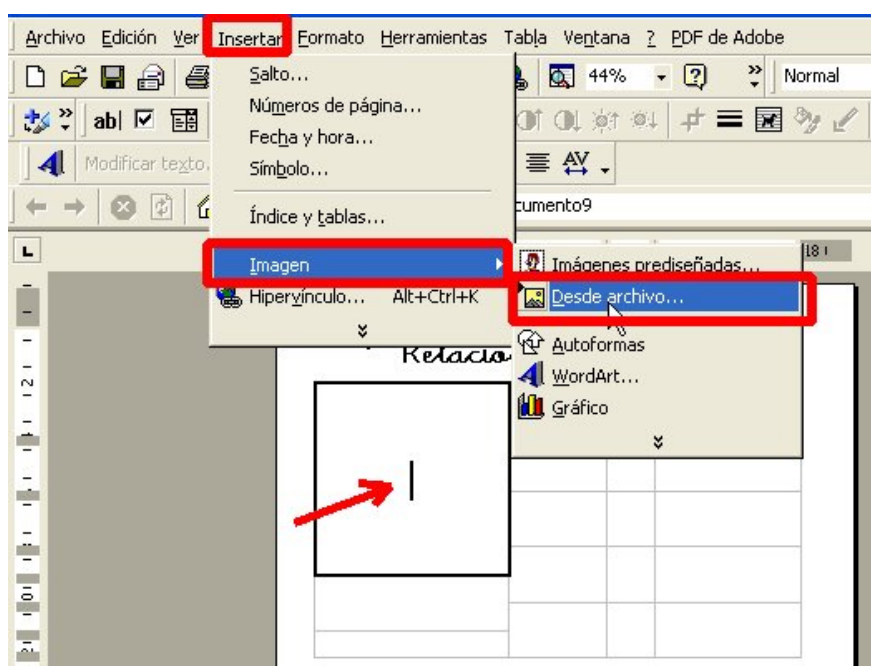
Archivo Edición Ver Insertar Formato Herramientas Tabla Ventana ? PDF de Adobe

44% Normal

Modificar texto.

cumento9

Salto...
Números de página...
Fecha y hora...
Símbolo...
Índice y tablas...
Imagen
Hipervínculo... Alt+Ctrl+K

Imágenes prediseñadas...
Desde archivo...
Autoformas
WordArt...
Gráfico

Relacio